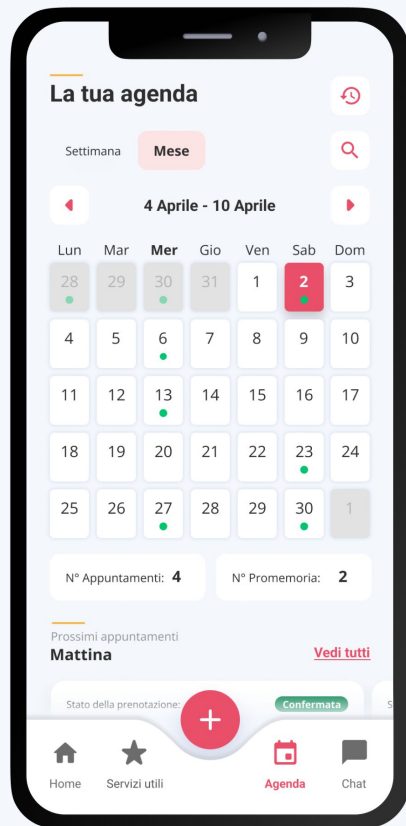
La tua agenda

Settimana
Mese

4 Aprile - 10 Aprile

| Lun | Mar | Mer | Gio | Ven | Sab | Dom |
|---|---|---|---|---|---|---|
| 28 | 29 | 30 | 31 | 1 | 2 | 3 |
| 4 | 5 | 6 | 7 | 8 | 9 | 10 |
| 11 | 12 | 13 | 14 | 15 | 16 | 17 |
| 18 | 19 | 20 | 21 | 22 | 23 | 24 |
| 25 | 26 | 27 | 28 | 29 | 30 | 1 |

N° Appuntamenti: 4
N° Promemoria: 2

Prossimi appuntamenti
Mattina
Vedi tutti

Stato della prenotazione:
Confermata

Home
Servizi utili
Agenda
Chat